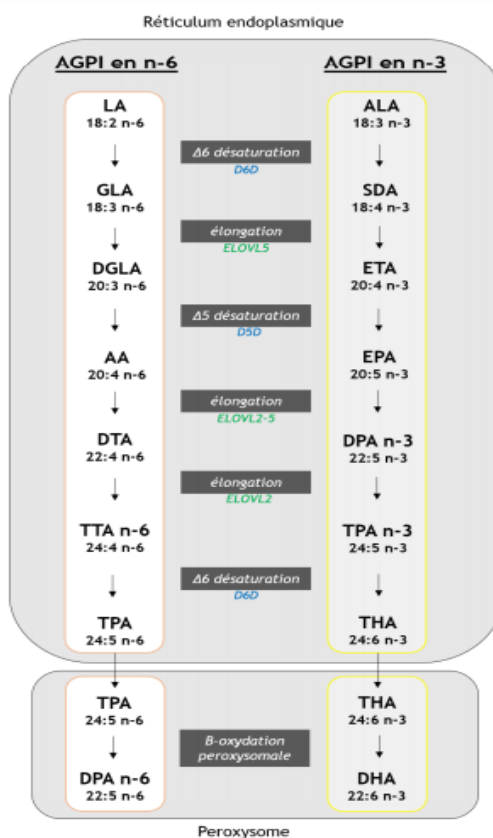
Réticulum endoplasmique

AGPI en n-6

AGPI en n-3

LA
18:2 n-6

GLA
18:3 n-6

DGLA
20:3 n-6

AA
20:4 n-6

DTA
22:4 n-6

TTA n-6
24:4 n-6

TPA
24:5 n-6

Δ6 désaturation
D6D

élongation
ELOVL5

Δ5 désaturation
D5D

élongation
ELOVL2-5

élongation
ELOVL2

Δ6 désaturation
D6D

ALA
18:3 n-3

SDA
18:4 n-3

ETA
20:4 n-3

EPA
20:5 n-3

DPA n-3
22:5 n-3

TPA n-3
24:5 n-3

THA
24:6 n-3

TPA
24:5 n-6

DPA n-6
22:5 n-6

β-oxydation
peroxysomale

THA
24:6 n-3

DHA
22:6 n-3

Peroxysome